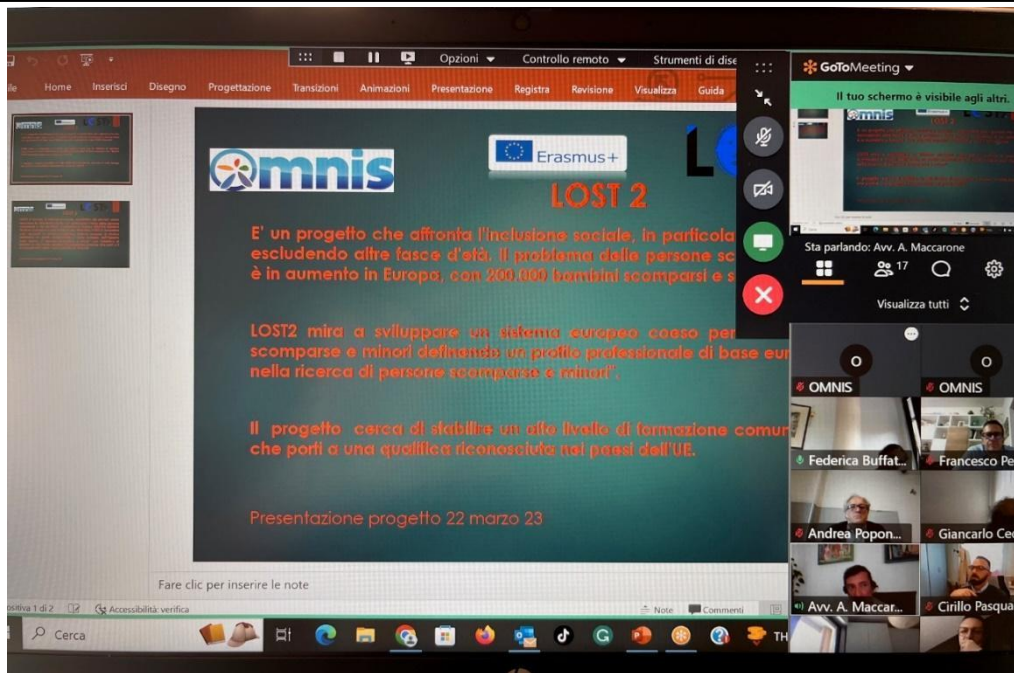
Opzioni Controllo remoto Strumenti di dise

File Home Inserisci Disegno Progettazione Transizioni Animazioni Presentazione Registra Revisione Visualizza Guida

GoToMeeting

Il tuo schermo è visibile agli altri.

Omnis

Erasmus+

LOST 2

E' un progetto che affronta l'inclusione sociale, in particola escludendo altre fasce d'età. Il problema delle persone sc è in aumento in Europa, con 200.000 bambini scomparsi e s

LOST2 mira a sviluppare un sistema europeo caeso per scomparse e minori definendo un profilo professionale di base eur nella ricerca di persone scomparse e minori".

Il progetto cerca di stabilire un alto livello di formazione comun che porti a una qualifica riconosciuta nei paesi dell'UE.

Presentazione progetto 22 marzo 23

Fare clic per inserire le note

Sta parlando: Avv. A. Maccarone

17

Visualizza tutti

OMNIS

OMNIS

Federica Buffat...

Francesco Pe

Andrea Popon...

Giancarlo Ce

Avv. A. Maccar...

Cirillo Pasqua

positiva 1 di 2 Accessibilità: verifica

Note Commenti

Cerca

TH